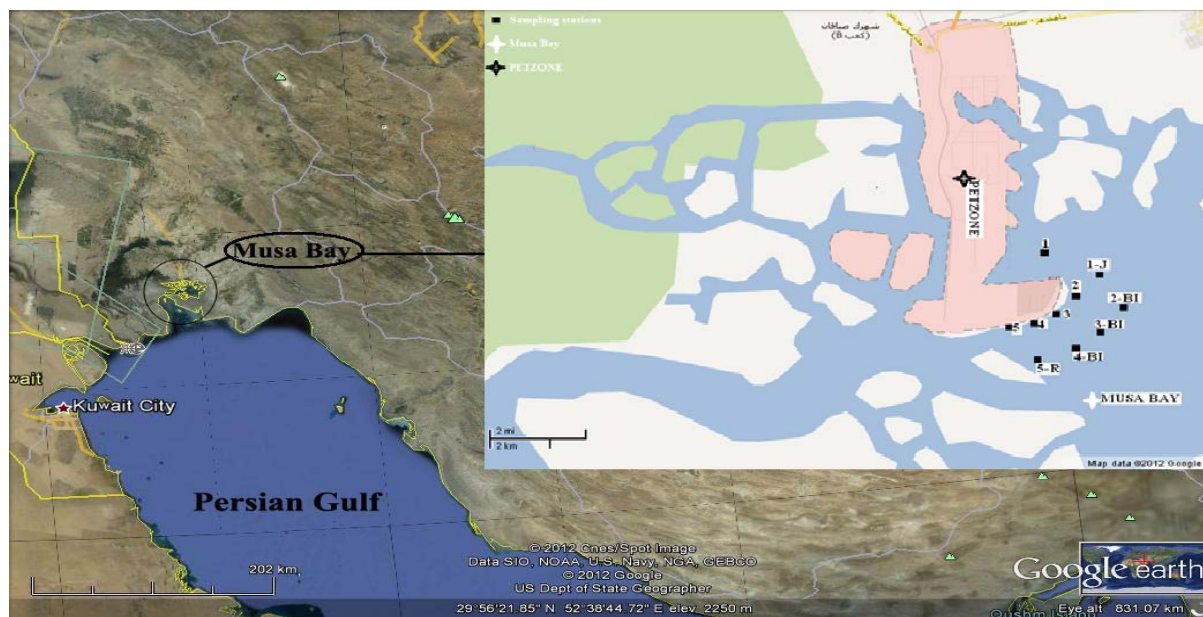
Sampling stations
Musa Bay
PETZONE
شهرک صنعتی
(کعب ۸)
PETZONE
1
1-J
2
2-BI
3
3-BI
4
5
4-BI
5-R
MUSA BAY
2 mi
2 km
Map data ©2012 Google
Musa Bay
wait
Kuwait City
Persian Gulf
202 km
© 2012 Cnes/Spot Image
Data SIO, NOAA, U.S. Navy, NGA, GEBCO
© 2012 Google
US Dept of State Geographer
29°56'21.85" N 52°38'44.72" E elev 2250 m
Eye alt 831.07 km
Google earth
Qushm Island